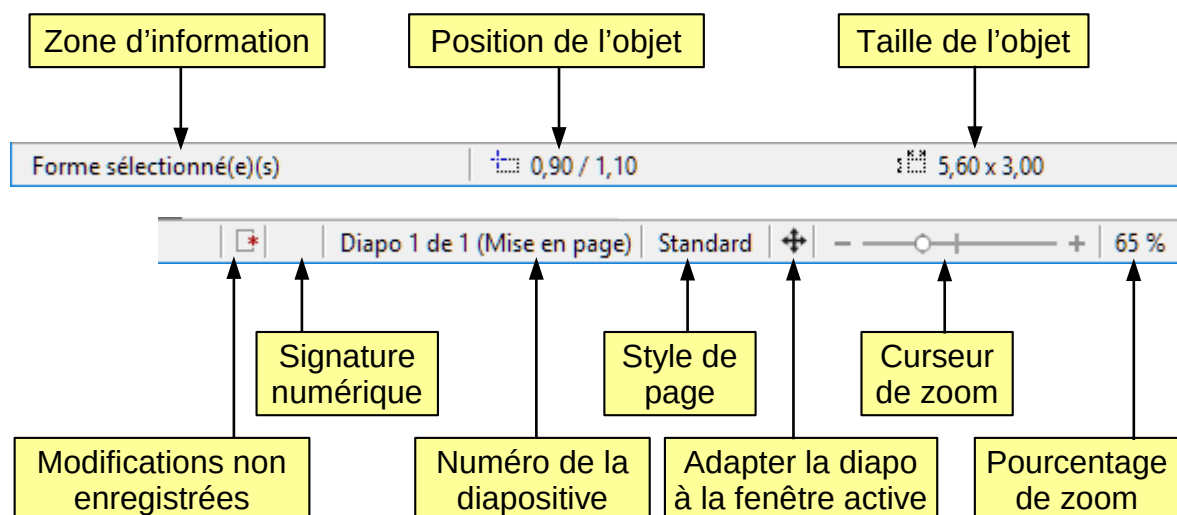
Zone d’information

Position de l’objet

Taille de l’objet

Forme sélectionné(e)(s)

0,90 / 1,10

5,60 x 3,00

Diapo 1 de 1 (Mise en page)

Standard

−

+

65 %

Signature numérique

Style de page

Curseur de zoom

Modifications non enregistrées

Numéro de la diapositive

Adapter la diapo à la fenêtre active

Pourcentage de zoom